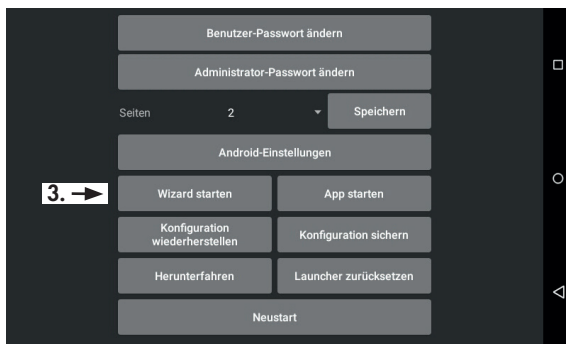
Benutzer-Passwort ändern

Administrator-Passwort ändern

Seiten 2 Speichern

Android-Einstellungen

3.

Wizard starten

App starten

Konfiguration wiederherstellen

Konfiguration sichern

Herunterfahren

Launcher zurücksetzen

Neustart